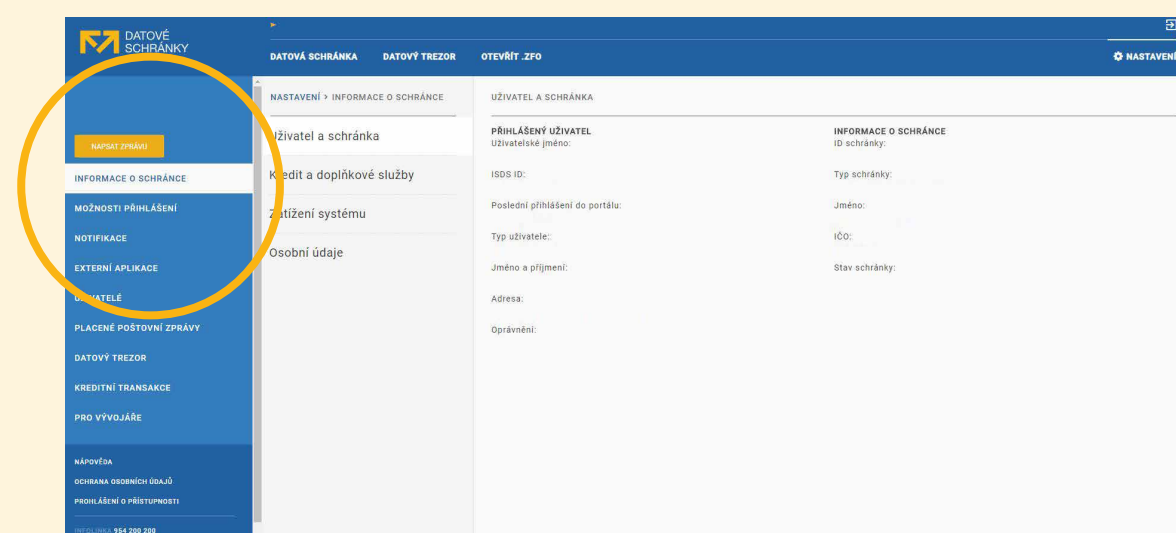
DATOVÉ SCHRÁNKY

DATOVÁ SCHRÁNKA DATOVÝ TREZOR OTEVŘÍT .ZFO

NASTAVENÍ

NAPSAT ZPRÁVU

INFORMACE O SCHRÁNCE

MOŽNOSTI PŘIHLÁŠENÍ

NOTIFIKACE

EXTERNÍ APLIKACE

U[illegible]ATELÉ

PLACENÉ POŠTOVNÍ ZPRÁVY

DATOVÝ TREZOR

KREDITNÍ TRANSAKCE

PRO VÝVOJÁŘE

NÁPOVĚDA

OCHRANA OSOBNÍCH ÚDAJŮ

PROHLÁŠENÍ O PŘÍSTUPNOSTI

INFOLINKA 954 200 200

NASTAVENÍ > INFORMACE O SCHRÁNCE

Uživatel a schránka

K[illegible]edit a doplňkové služby

Z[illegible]tížení systému

Osobní údaje

UŽIVATEL A SCHRÁNKA

PŘIHLÁŠENÝ UŽIVATEL

Uživatelské jméno:

ISDS ID:

Poslední přihlášení do portálu:

Typ uživatele:

Jméno a příjmení:

Adresa:

Oprávnění:

INFORMACE O SCHRÁNCE

ID schránky:

Typ schránky:

Jméno:

IČO:

Stav schránky: